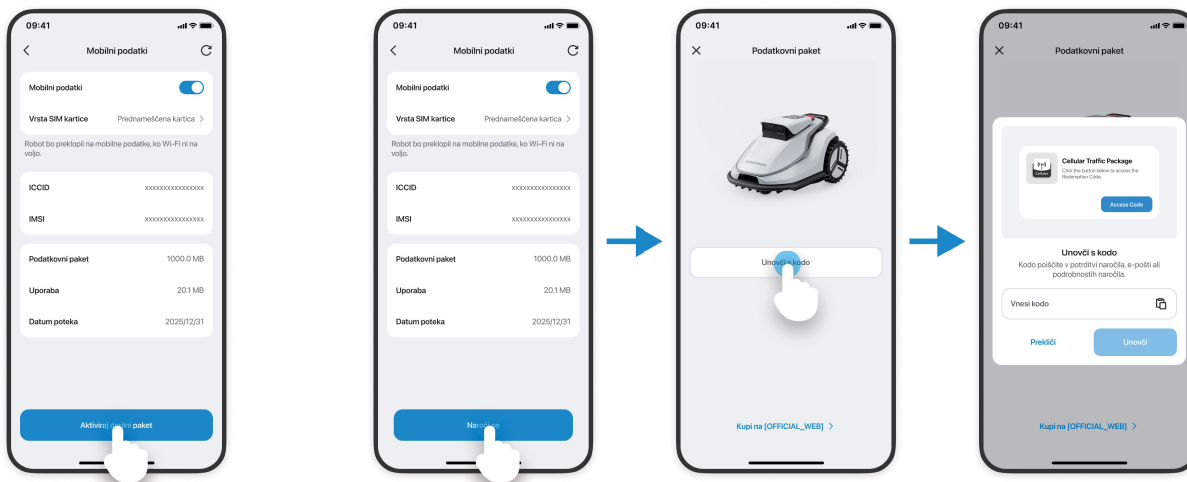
09:41

Mobilni podatki

Mobilni podatki

Vrsta SIM kartice Prednameščena kartica

Robot bo preklopil na mobilne podatke, ko Wi-Fi ni na voljo.

ICCID xxxxxxxxxxxxxxxx

IMSI xxxxxxxxxxxxxxxx

Podatkovni paket 1000.0 MB

Uporaba 20.1 MB

Datum poteka 2025/12/31

Aktiviraj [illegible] paket

09:41

Mobilni podatki

Mobilni podatki

Vrsta SIM kartice Prednameščena kartica

Robot bo preklopil na mobilne podatke, ko Wi-Fi ni na voljo.

ICCID xxxxxxxxxxxxxxxx

IMSI xxxxxxxxxxxxxxxx

Podatkovni paket 1000.0 MB

Uporaba 20.1 MB

Datum poteka 2025/12/31

Naro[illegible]

09:41

Podatkovni paket

Unovči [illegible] kodo

Kupi na [OFFICIAL_WEB]

09:41

Podatkovni paket

Cellular Traffic Package

Click the button below to access the Redemption Code.

Cellular

Access Code

Unovči s kodo

Kodo poiščite v potrditvi naročila, e-pošti ali podrobnostih naročila.

Vnesi kodo

Prekliči

Unovči

Kupi na [OFFICIAL_WEB]